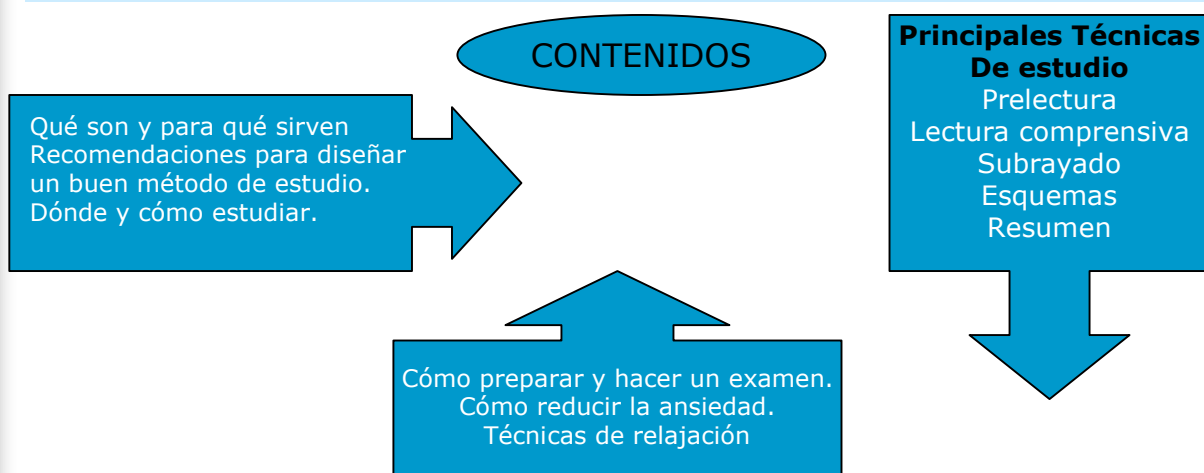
CONTENIDOS

Qué son y para qué sirven
Recomendaciones para diseñar un buen método de estudio.
Dónde y cómo estudiar.

Principales Técnicas
De estudio
Prelectura
Lectura comprensiva
Subrayado
Esquemas
Resumen

Cómo preparar y hacer un examen.
Cómo reducir la ansiedad.
Técnicas de relajación